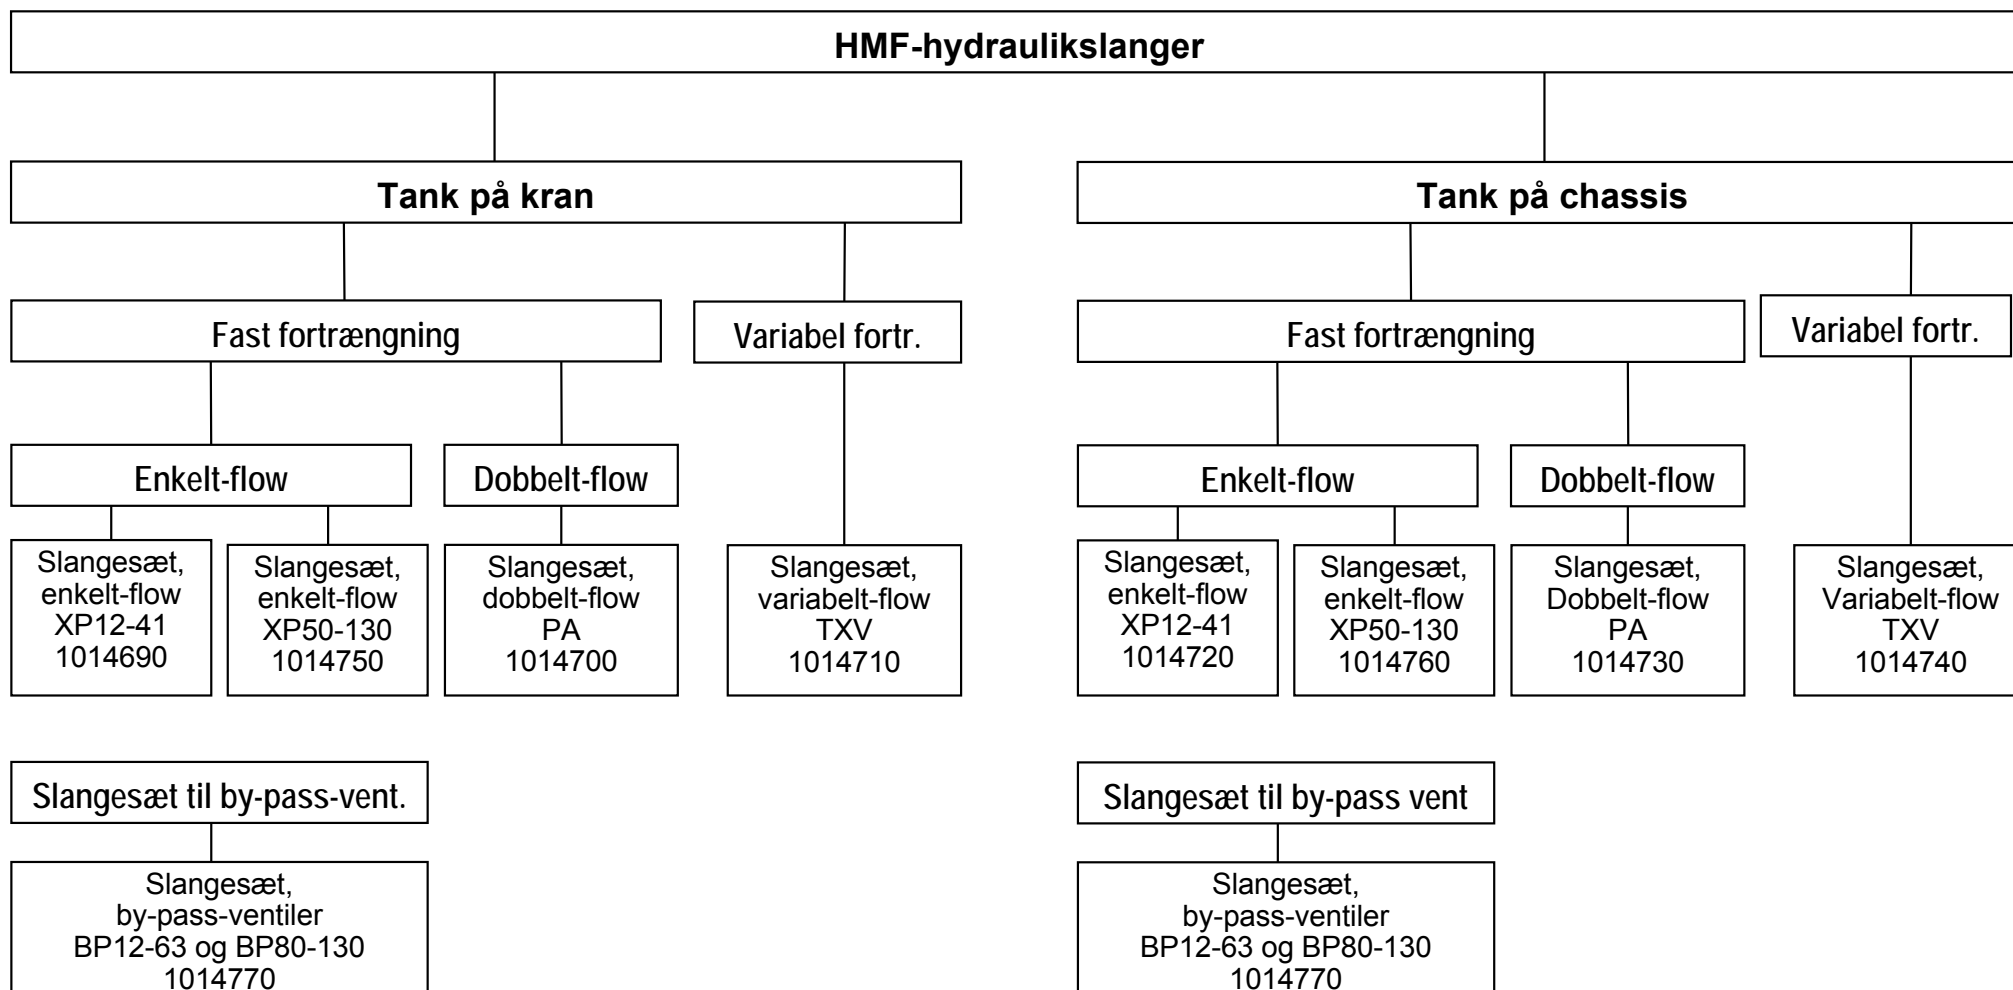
HMF-hydraulikslanger

Tank på kran

Fast fortrængning

Variabel fortr.

Enkelt-flow

Dobbelt-flow

Slangesæt, enkelt-flow XP12-41 1014690

Slangesæt, enkelt-flow XP50-130 1014750

Slangesæt, dobbelt-flow PA 1014700

Slangesæt, variabelt-flow TXV 1014710

Slangesæt til by-pass-vent.

Slangesæt, by-pass-ventiler BP12-63 og BP80-130 1014770

Tank på chassis

Fast fortrængning

Variabel fortr.

Enkelt-flow

Dobbelt-flow

Slangesæt, enkelt-flow XP12-41 1014720

Slangesæt, enkelt-flow XP50-130 1014760

Slangesæt, Dobbelt-flow PA 1014730

Slangesæt, Variabelt-flow TXV 1014740

Slangesæt til by-pass vent

Slangesæt, by-pass-ventiler BP12-63 og BP80-130 1014770